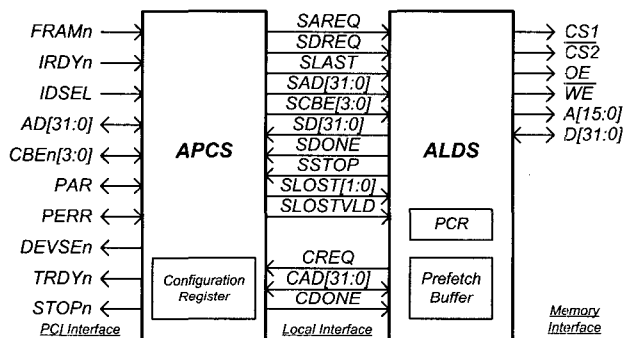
FRAMn
IRDYn
IDSEL
AD[31:0]
CBEn[3:0]
PAR
PERR
DEVSEn
TRDYn
STOPn
PCI Interface

APCS

Configuration Register

SAREQ
SDREQ
SLAST
SAD[31:0]
SCBE[3:0]
SD[31:0]
SDONE
SSTOP
SLOST[1:0]
SLOSTVLD
CREQ
CAD[31:0]
CDONE
Local Interface

ALDS

PCR

Prefetch Buffer

$\overline{CS1}$
$\overline{CS2}$
$\overline{OE}$
$\overline{WE}$
A[15:0]
D[31:0]
Memory Interface